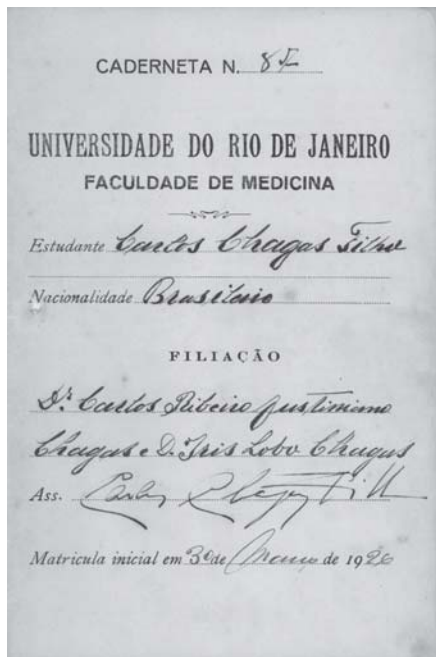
CADERNETA N. 85

UNIVERSIDADE DO RIO DE JANEIRO
FACULDADE DE MEDICINA

Estudante Carlos Chagas Filho

Nacionalidade Brasileiro

FILIAÇÃO

Dr. Carlos Ribeiro Justiniano Chagas e D. Iris Lobo Chagas

Ass. Carlos Chagas Filho

Matricula inicial em 30 de Março de 1926